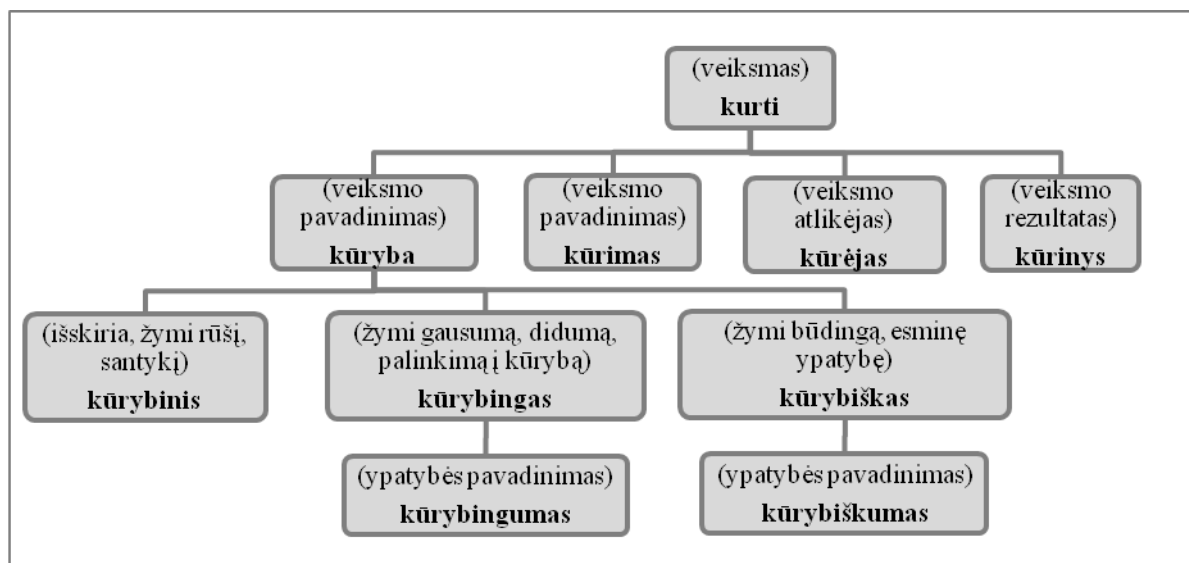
(veiksmas)
**kurti**

(veiksmo pavadinimas)
**kūryba**

(veiksmo pavadinimas)
**kūrimas**

(veiksmo atlikėjas)
**kūrėjas**

(veiksmo rezultatas)
**kūrinys**

(išskiria, žymi rūšį, santykį)
**kūrybinis**

(žymi gausumą, didumą, palinkimą į kūrybą)
**kūrybingas**

(žymi būdingą, esminę ypatybę)
**kūrybiškas**

(ypatybės pavadinimas)
**kūrybingumas**

(ypatybės pavadinimas)
**kūrybiškumas**